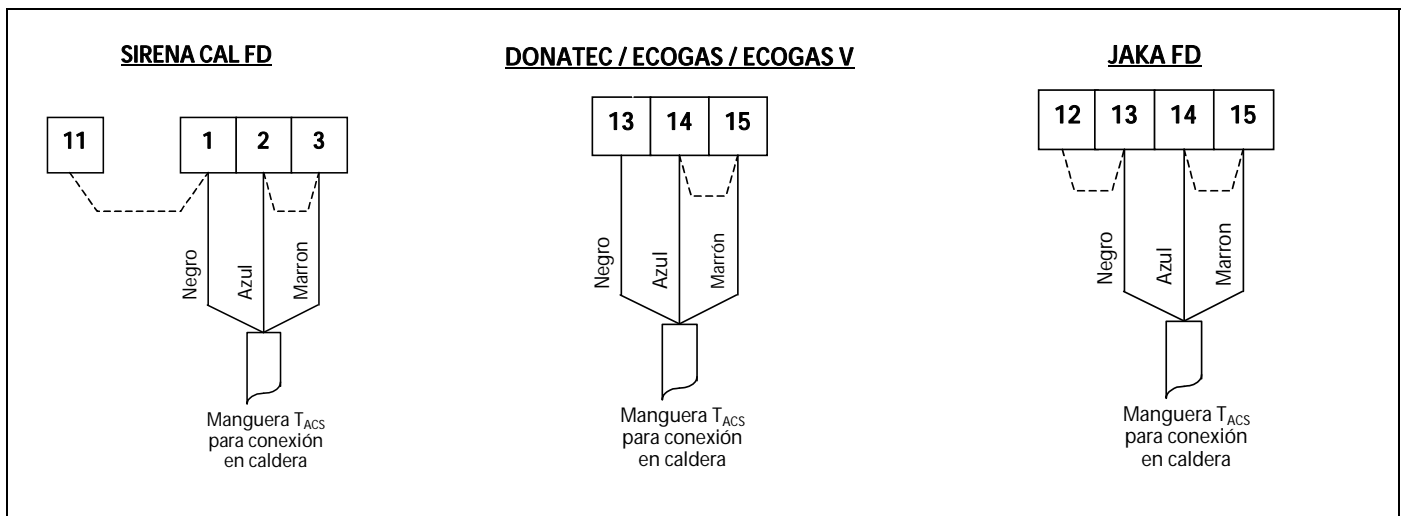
SIRENA CAL FD

11
1
2
3

Negro
Azul
Marron

Manguera $T_{ACS}$ para conexión en caldera

DONATEC / ECOGAS / ECOGAS V

13
14
15

Negro
Azul
Marrón

Manguera $T_{ACS}$ para conexión en caldera

JAKA FD

12
13
14
15

Negro
Azul
Marron

Manguera $T_{ACS}$ para conexión en caldera